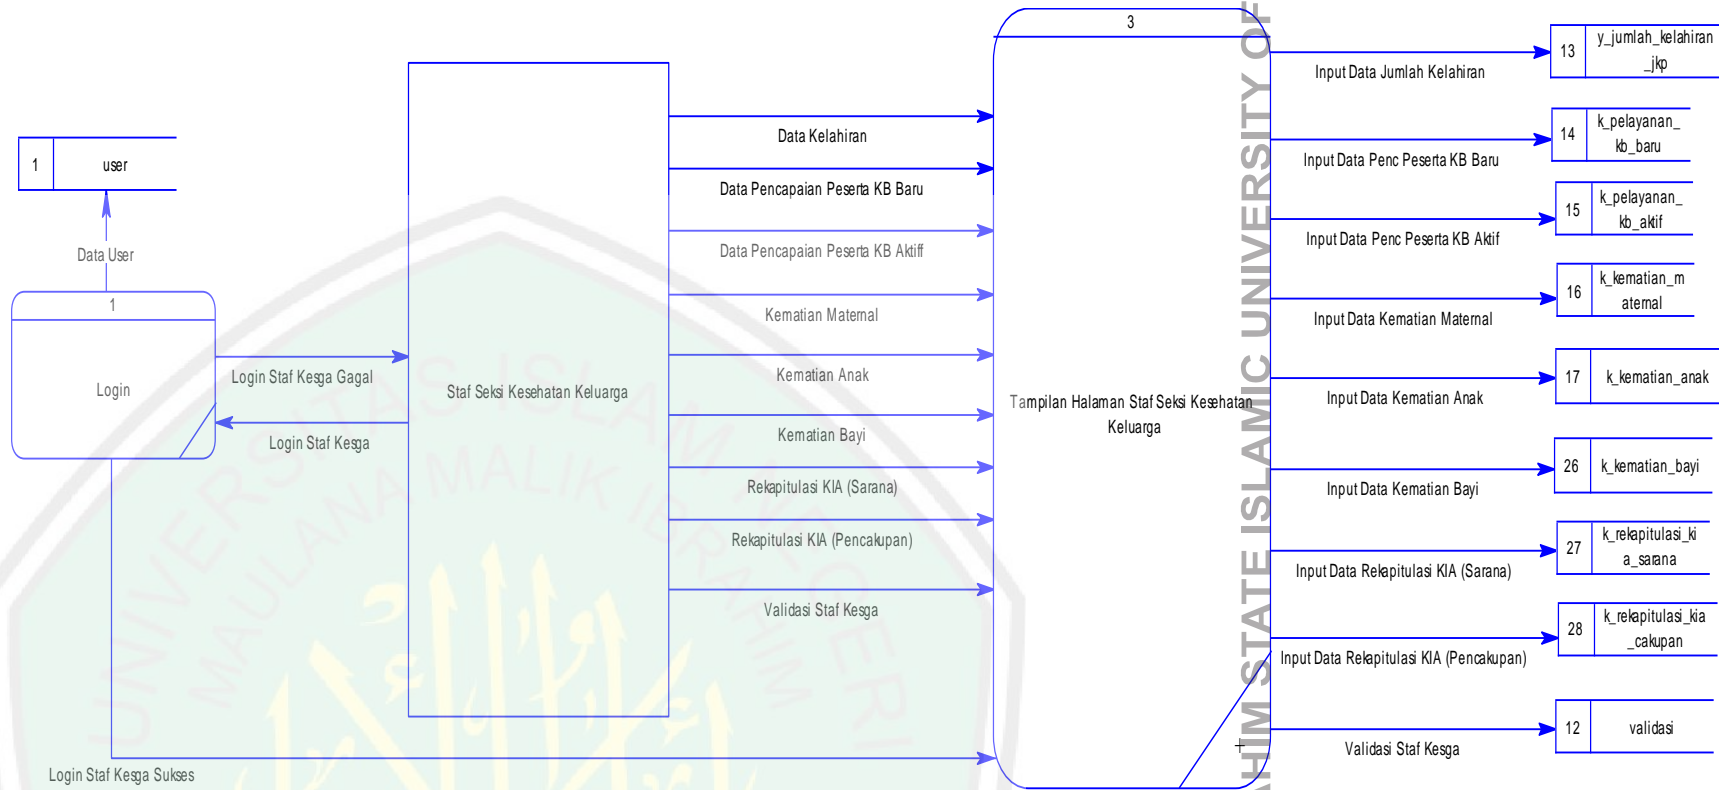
1
user

Data User

1
Login

Login Staf Kesga Gagal

Login Staf Kesga

Login Staf Kesga Sukses

Staf Seksi Kesehatan Keluarga

Data Kelahiran

Data Pencapaian Peserta KB Baru

Data Pencapaian Peserta KB Aktiff

Kematian Maternal

Kematian Anak

Kematian Bayi

Rekapitulasi KIA (Sarana)

Rekapitulasi KIA (Pencakupan)

Validasi Staf Kesga

3
Tampilan Halaman Staf Seksi Kesehatan Keluarga

Input Data Jumlah Kelahiran

13
y_jumlah_kelahiran_jkp

Input Data Penc Peserta KB Baru

14
k_pelayanan_kb_baru

Input Data Penc Peserta KB Aktif

15
k_pelayanan_kb_aktif

Input Data Kematian Maternal

16
k_kematian_maternal

Input Data Kematian Anak

17
k_kematian_anak

Input Data Kematian Bayi

26
k_kematian_bayi

Input Data Rekapitulasi KIA (Sarana)

27
k_rekapitulasi_kia_sarana

Input Data Rekapitulasi KIA (Pencakupan)

28
k_rekapitulasi_kia_cakupan

Validasi Staf Kesga

12
validasi

HIM STATE ISLAMIC UNIVERSITY OF
UNIVERSITAS ISLAM NEGERI MAULANA MALIK IBRAHIM